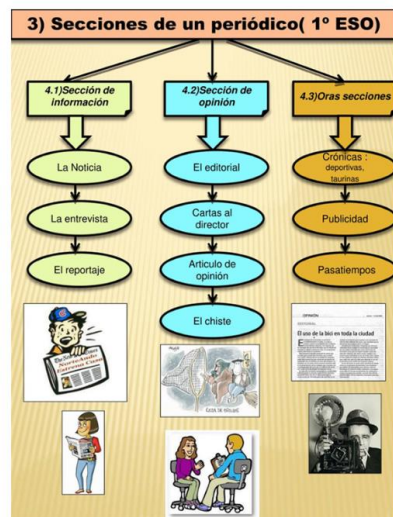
3) Secciones de un periódico( 1º ESO)

4.1)Sección de información

La Noticia

La entrevista

El reportaje

4.2)Sección de opinión

El editorial

Cartas al director

Artículo de opinión

El chiste

4.3)Oras secciones

Crónicas : deportivas, taurinas

Publicidad

Pasatiempos

El uso de la bici en toda la ciudad